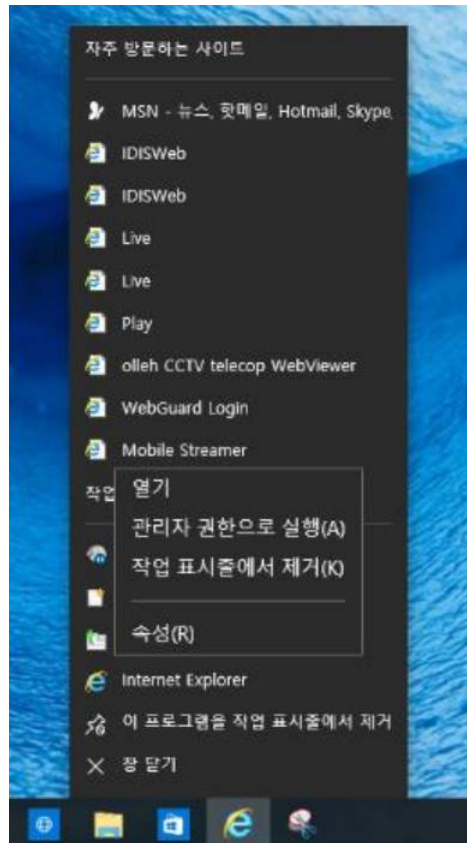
자주 방문하는 사이트

MSN - 뉴스, 핫메일, Hotmail, Skype,

IDISWeb

IDISWeb

Live

Live

Play

olleh CCTV telecop WebViewer

WebGuard Login

Mobile Streamer

작업

열기

관리자 권한으로 실행(A)

작업 표시줄에서 제거(K)

속성(R)

Internet Explorer

이 프로그램을 작업 표시줄에서 제거

창 닫기